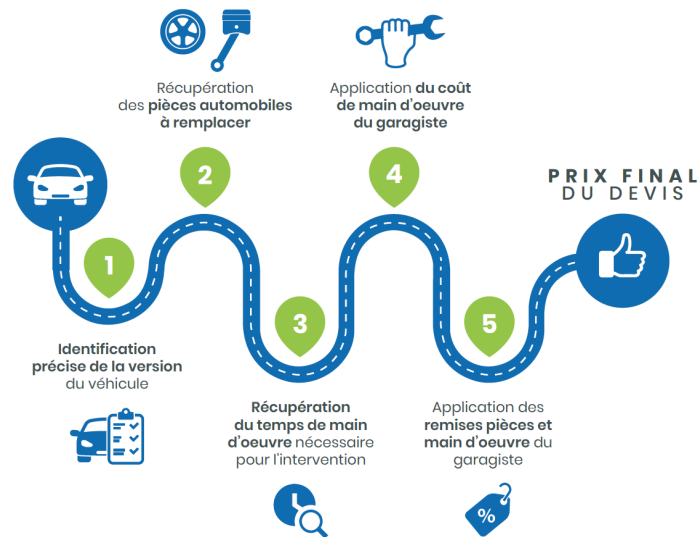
Récupération des pièces automobiles à remplacer

Application du coût de main d'oeuvre du garagiste

PRIX FINAL DU DEVIS

2

4

1

3

5

Identification précise de la version du véhicule

Récupération du temps de main d'oeuvre nécessaire pour l'intervention

Application des remises pièces et main d'oeuvre du garagiste

%